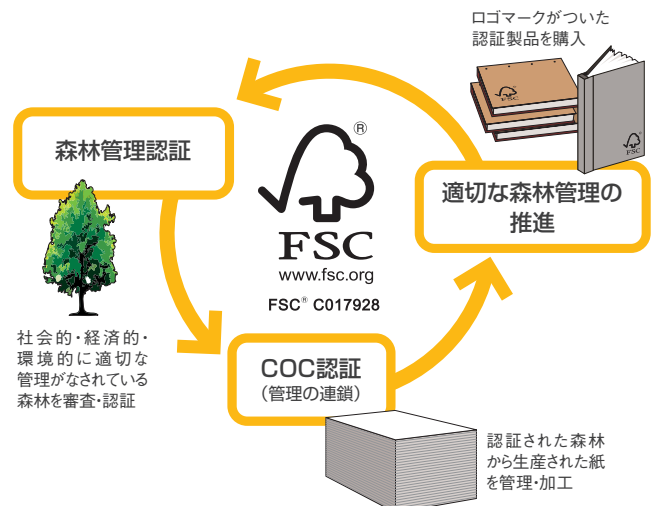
ロゴマークがついた認証製品を購入

森林管理認証

®

FSC
www.fsc.org

FSC® C017928

適切な森林管理の推進

社会的・経済的・環境的に適切な管理がなされている森林を審査・認証

COC認証
（管理の連鎖）

認証された森林から生産された紙を管理・加工

FSC

FSC